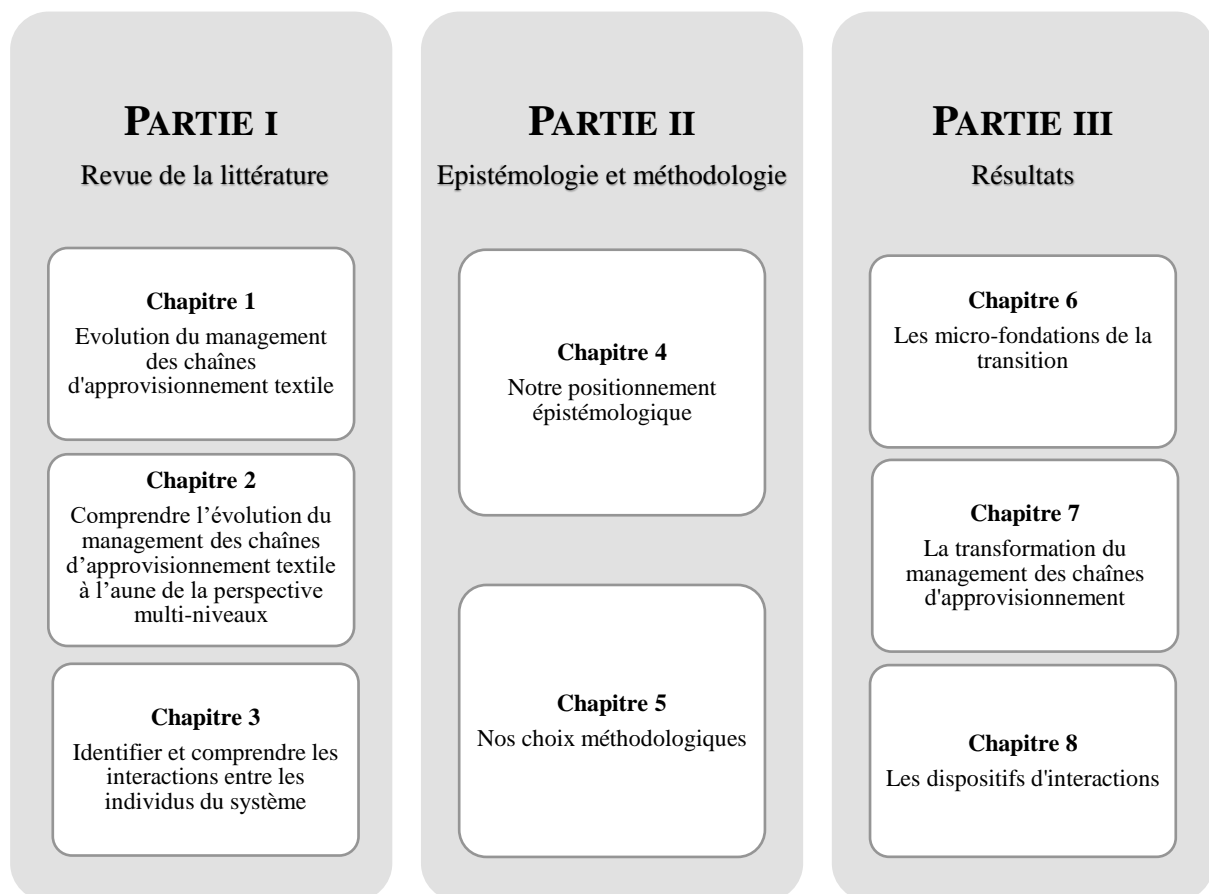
PARTIE I

Revue de la littérature

Chapitre 1

Evolution du management des chaînes d'approvisionnement textile

Chapitre 2

Comprendre l’évolution du management des chaînes d’approvisionnement textile à l’aune de la perspective multi-niveaux

Chapitre 3

Identifier et comprendre les interactions entre les individus du système

PARTIE II

Epistémologie et méthodologie

Chapitre 4

Notre positionnement épistémologique

Chapitre 5

Nos choix méthodologiques

PARTIE III

Résultats

Chapitre 6

Les micro-fondations de la transition

Chapitre 7

La transformation du management des chaînes d'approvisionnement

Chapitre 8

Les dispositifs d'interactions